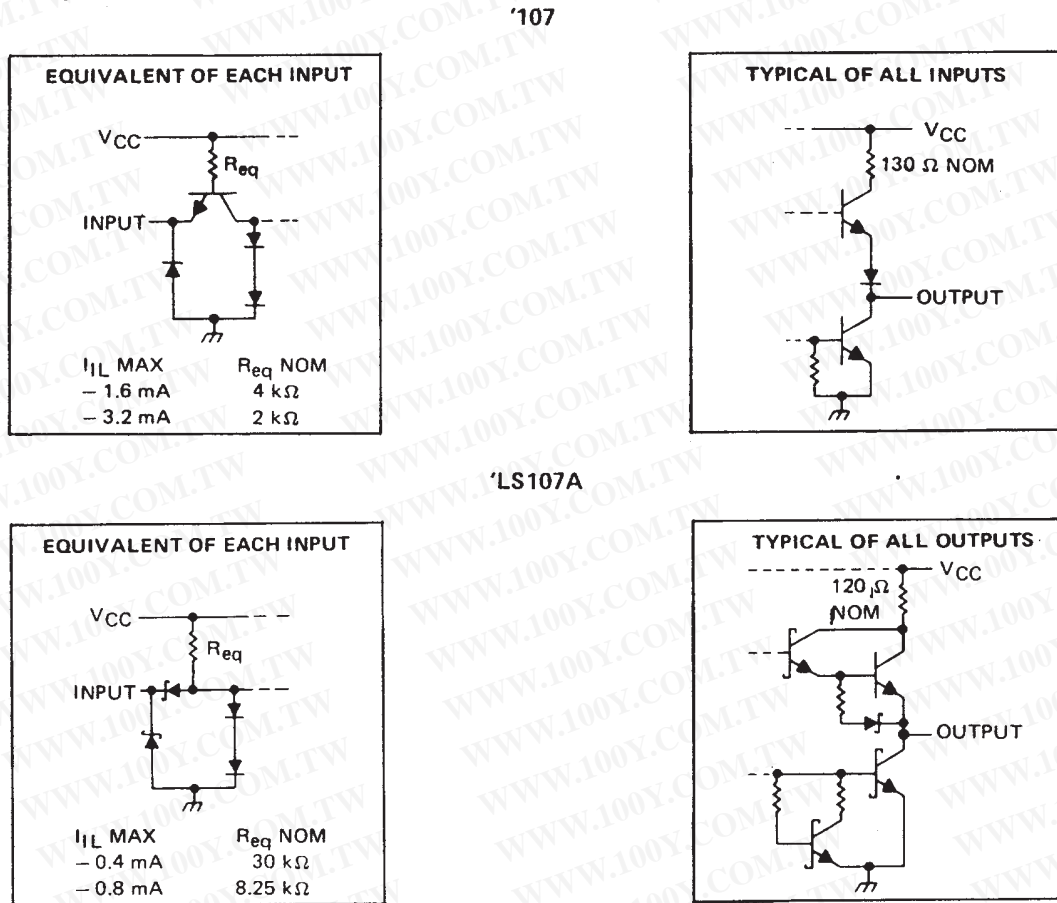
'107

EQUIVALENT OF EACH INPUT

$V_{CC}$

$R_{eq}$

INPUT

| $I_{IL}$ MAX | $R_{eq}$ NOM |
|---|---|
| – 1.6 mA | 4 kΩ |
| – 3.2 mA | 2 kΩ |

TYPICAL OF ALL INPUTS

$V_{CC}$

130 Ω NOM

OUTPUT

'LS107A

EQUIVALENT OF EACH INPUT

$V_{CC}$

$R_{eq}$

INPUT

| $I_{IL}$ MAX | $R_{eq}$ NOM |
|---|---|
| – 0.4 mA | 30 kΩ |
| – 0.8 mA | 8.25 kΩ |

TYPICAL OF ALL OUTPUTS

120 Ω NOM

$V_{CC}$

OUTPUT

WWW.100Y.COM.TW